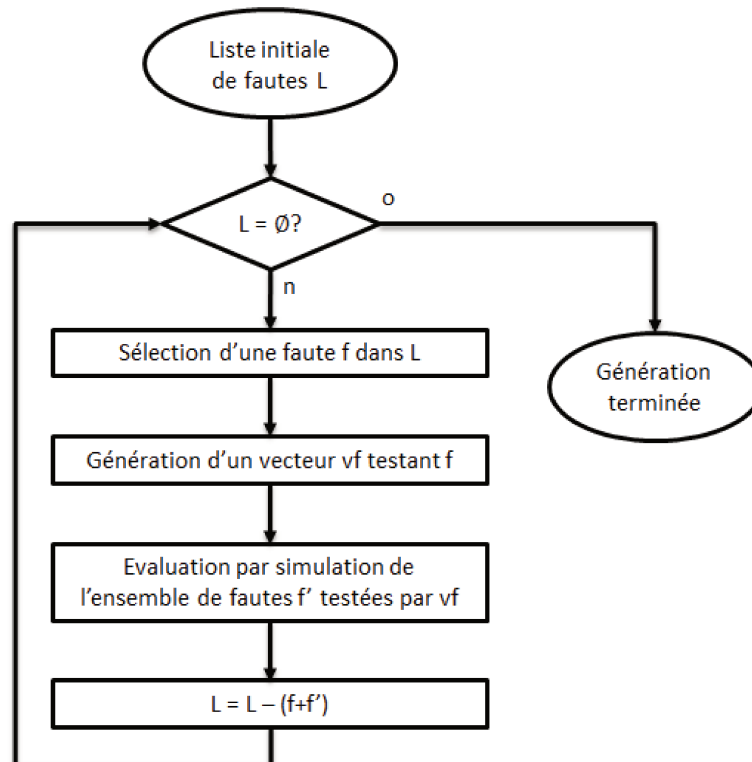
Liste initiale de fautes L

L = Ø?

o

n

Sélection d'une faute f dans L

Génération terminée

Génération d'un vecteur vf testant f

Evaluation par simulation de l'ensemble de fautes f' testées par vf

L = L – (f+f')